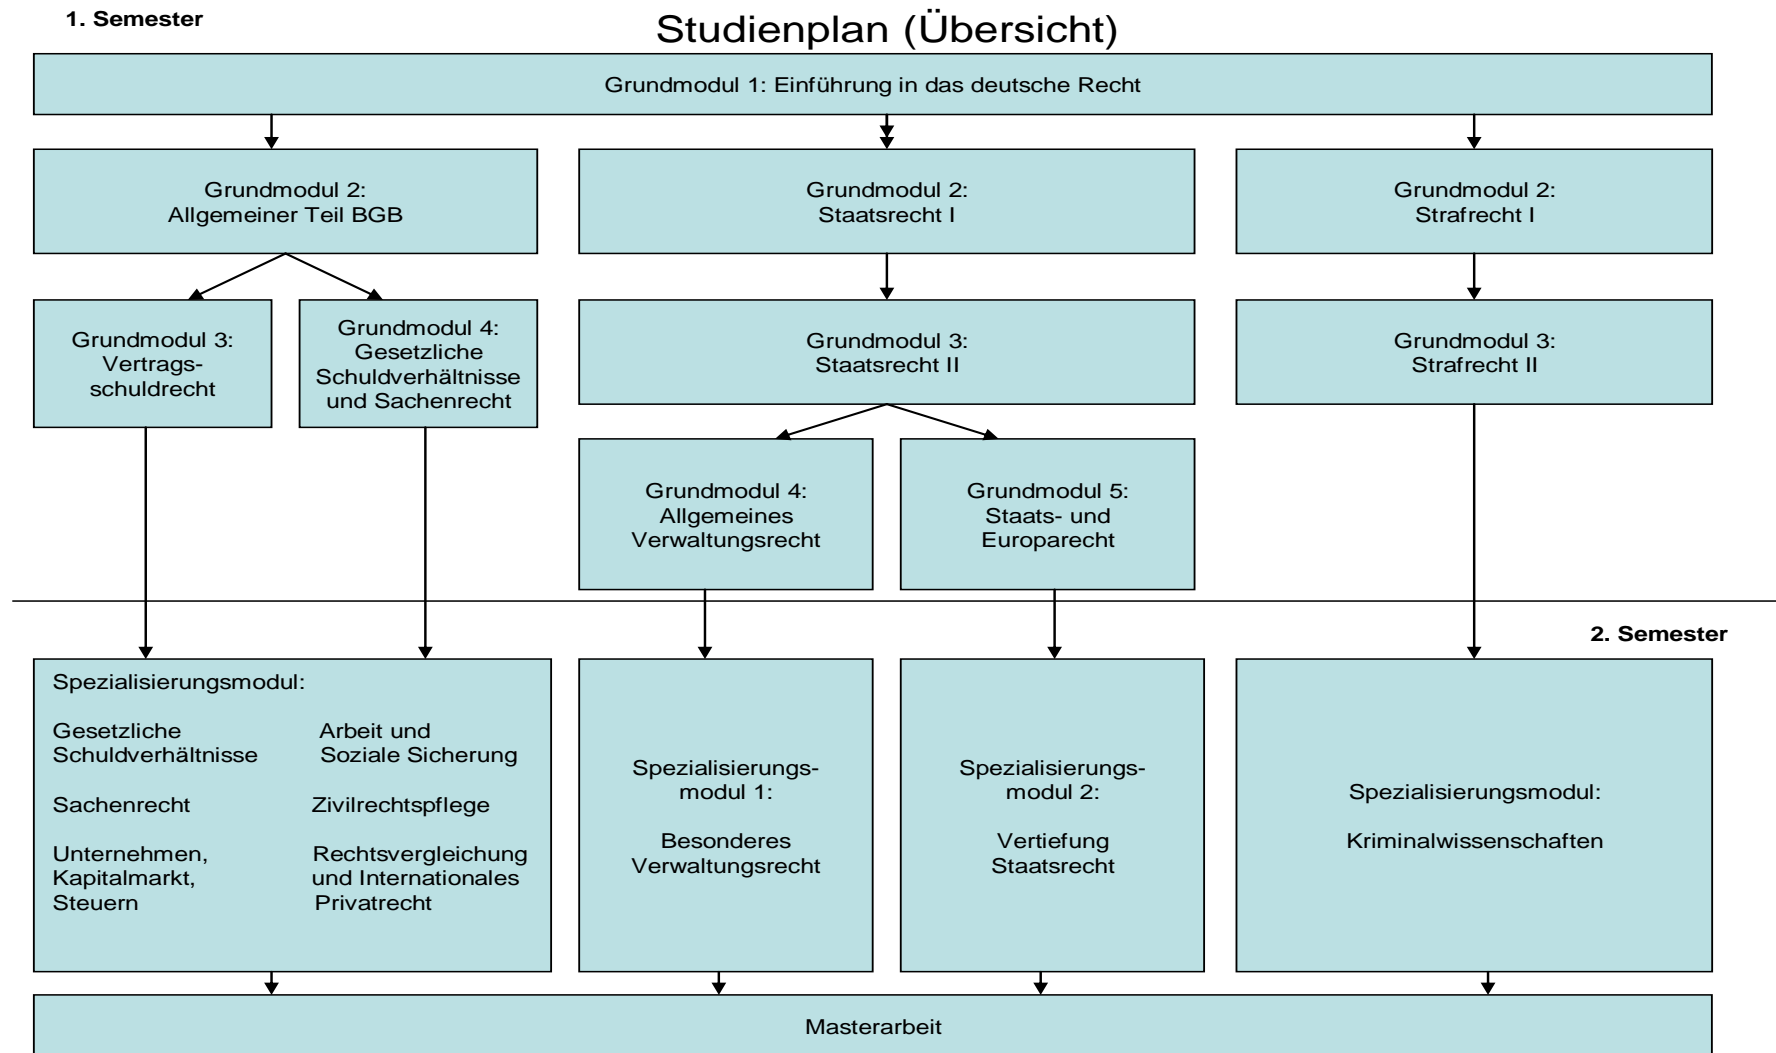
1. Semester

Studienplan (Übersicht)

Grundmodul 1: Einführung in das deutsche Recht

Grundmodul 2:
Allgemeiner Teil BGB

Grundmodul 2:
Staatsrecht I

Grundmodul 2:
Strafrecht I

Grundmodul 3:
Vertragsschuldrecht

Grundmodul 4:
Gesetzliche Schuldverhältnisse und Sachenrecht

Grundmodul 3:
Staatsrecht II

Grundmodul 3:
Strafrecht II

Grundmodul 4:
Allgemeines Verwaltungsrecht

Grundmodul 5:
Staats- und Europarecht

2. Semester

Spezialisierungsmodul:

Gesetzliche Schuldverhältnisse

Arbeit und Soziale Sicherung

Sachenrecht

Zivilrechtspflege

Unternehmen, Kapitalmarkt, Steuern

Rechtsvergleichung und Internationales Privatrecht

Spezialisierungsmodul 1:

Besonderes Verwaltungsrecht

Spezialisierungsmodul 2:

Vertiefung Staatsrecht

Spezialisierungsmodul:

Kriminalwissenschaften

Masterarbeit